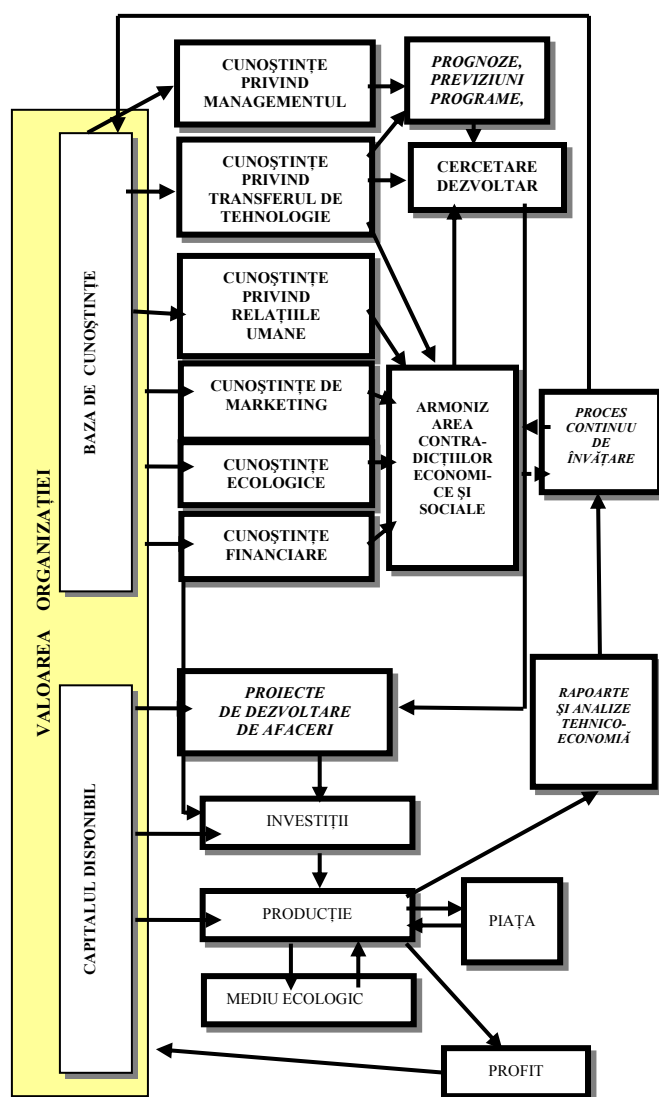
VALOAREA ORGANIZAŢIEI

BAZA DE CUNOŞTINŢE

CAPITALUL DISPONIBIL

CUNOŞTINŢE PRIVIND MANAGEMENTUL

PROGNOZE, PREVIZIUNI PROGRAME,

CUNOŞTINŢE PRIVIND TRANSFERUL DE TEHNOLOGIE

CERCETARE DEZVOLTAR

CUNOŞTINŢE PRIVIND RELAŢIILE UMANE

CUNOŞTINŢE DE MARKETING

ARMONIZAREA CONTRA-DICŢIILOR ECONOMICE ŞI SOCIALE

PROCES CONTINUU DE ÎNVĂŢARE

CUNOŞTINŢE ECOLOGICE

CUNOŞTINŢE FINANCIARE

PROIECTE DE DEZVOLTARE DE AFACERI

RAPOARTE ŞI ANALIZE TEHNICO-ECONOMIĂ

INVESTIŢII

PRODUCŢIE

PIAŢA

MEDIU ECOLOGIC

PROFIT